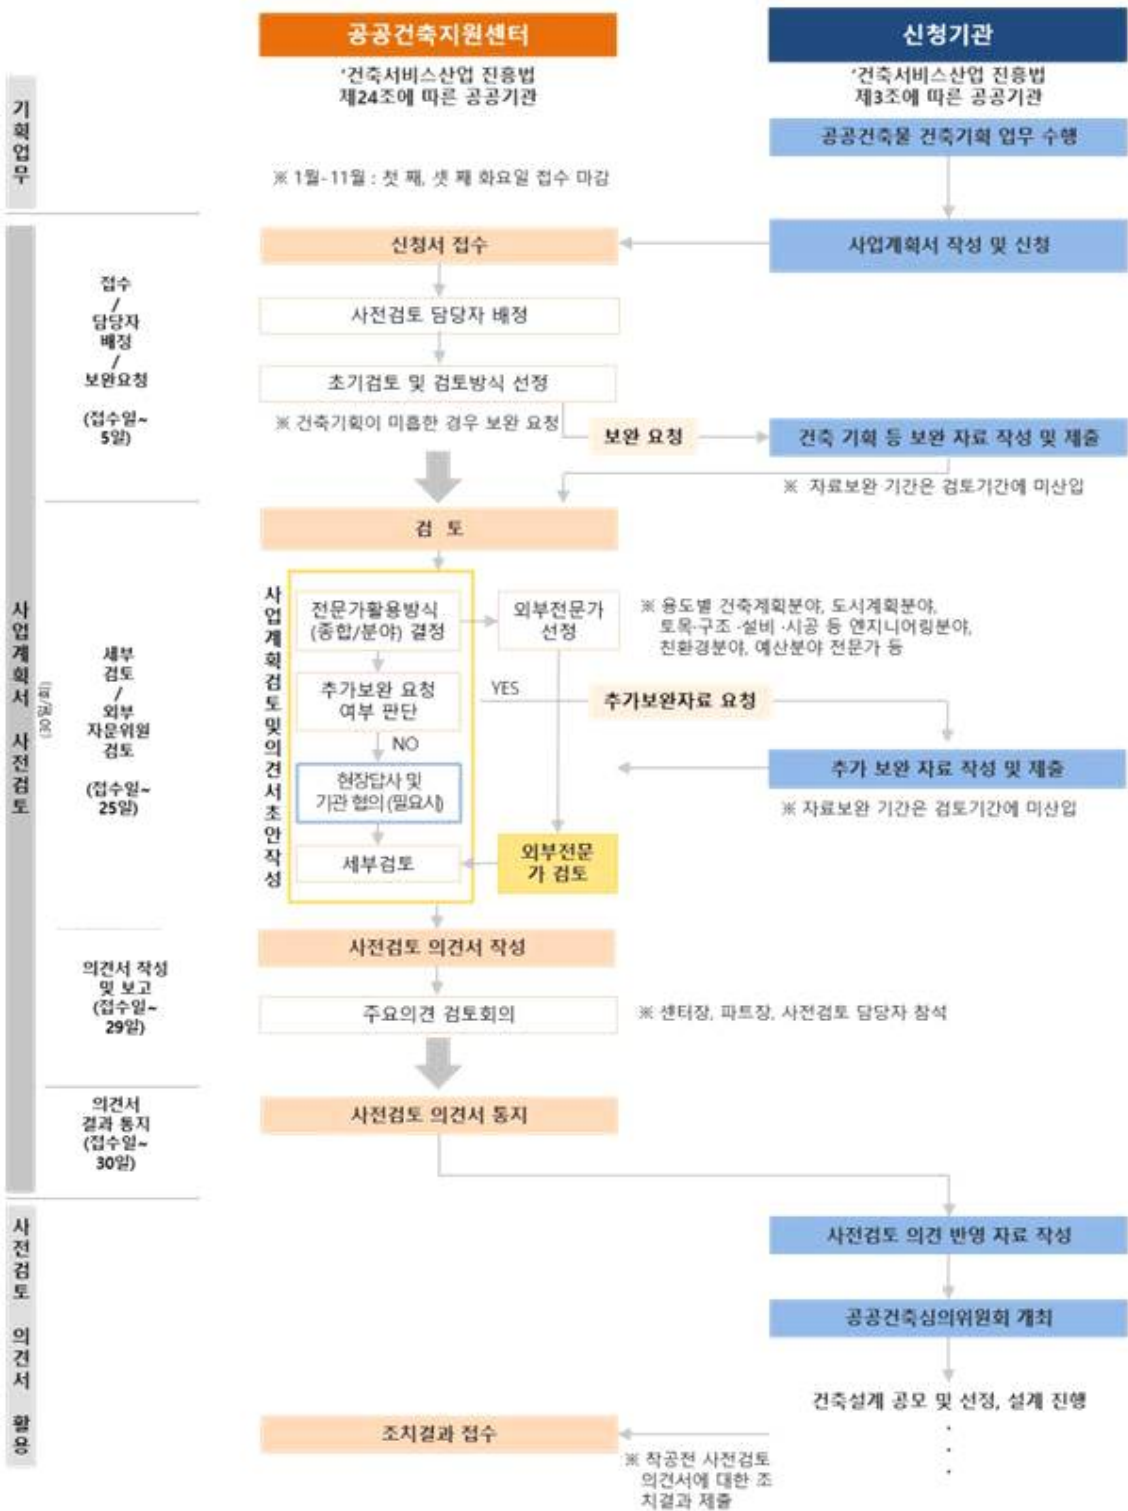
공공건축지원센터

'건축서비스산업 진흥법 제24조에 따른 공공기관

신청기관

'건축서비스산업 진흥법 제3조에 따른 공공기관

기획업무

공공건축물 건축기획 업무 수행

※ 1월-11월 : 첫 째, 셋 째 화요일 접수 마감

사업계획서 사전검토

접수 / 담당자 배정 / 보완요청 (접수일~5일)

신청서 접수

사업계획서 작성 및 신청

사전검토 담당자 배정

초기검토 및 검토방식 선정

※ 건축기획이 미흡한 경우 보완 요청

보완 요청

건축 기획 등 보완 자료 작성 및 제출

※ 자료보완 기간은 검토기간에 미산입

검 토

세부 검토 / 외부 자문위원 검토 (접수일~25일)

(필요시)

사업계획검토및의견서초안작성

전문가활용방식 (종합/분야) 결정

외부전문가 선정

※ 용도별 건축계획분야, 도시계획분야, 토목·구조·설비·시공 등 엔지니어링분야, 친환경분야, 예산분야 전문가 등

추가보완 요청 여부 판단

YES

추가보완자료 요청

NO

추가 보완 자료 작성 및 제출

※ 자료보완 기간은 검토기간에 미산입

현장답사 및 기관 협의(필요시)

세부검토

외부전문가 검토

의견서 작성 및 보고 (접수일~29일)

사전검토 의견서 작성

주요의견 검토회의

※ 센터장, 파트장, 사전검토 담당자 참석

의견서 결과 통지 (접수일~30일)

사전검토 의견서 통지

사전검토 의견서 활용

사전검토 의견 반영 자료 작성

공공건축심의위원회 개최

건축설계 공모 및 선정, 설계 진행

조치결과 접수

※ 착공전 사전검토 의견서에 대한 조치결과 제출